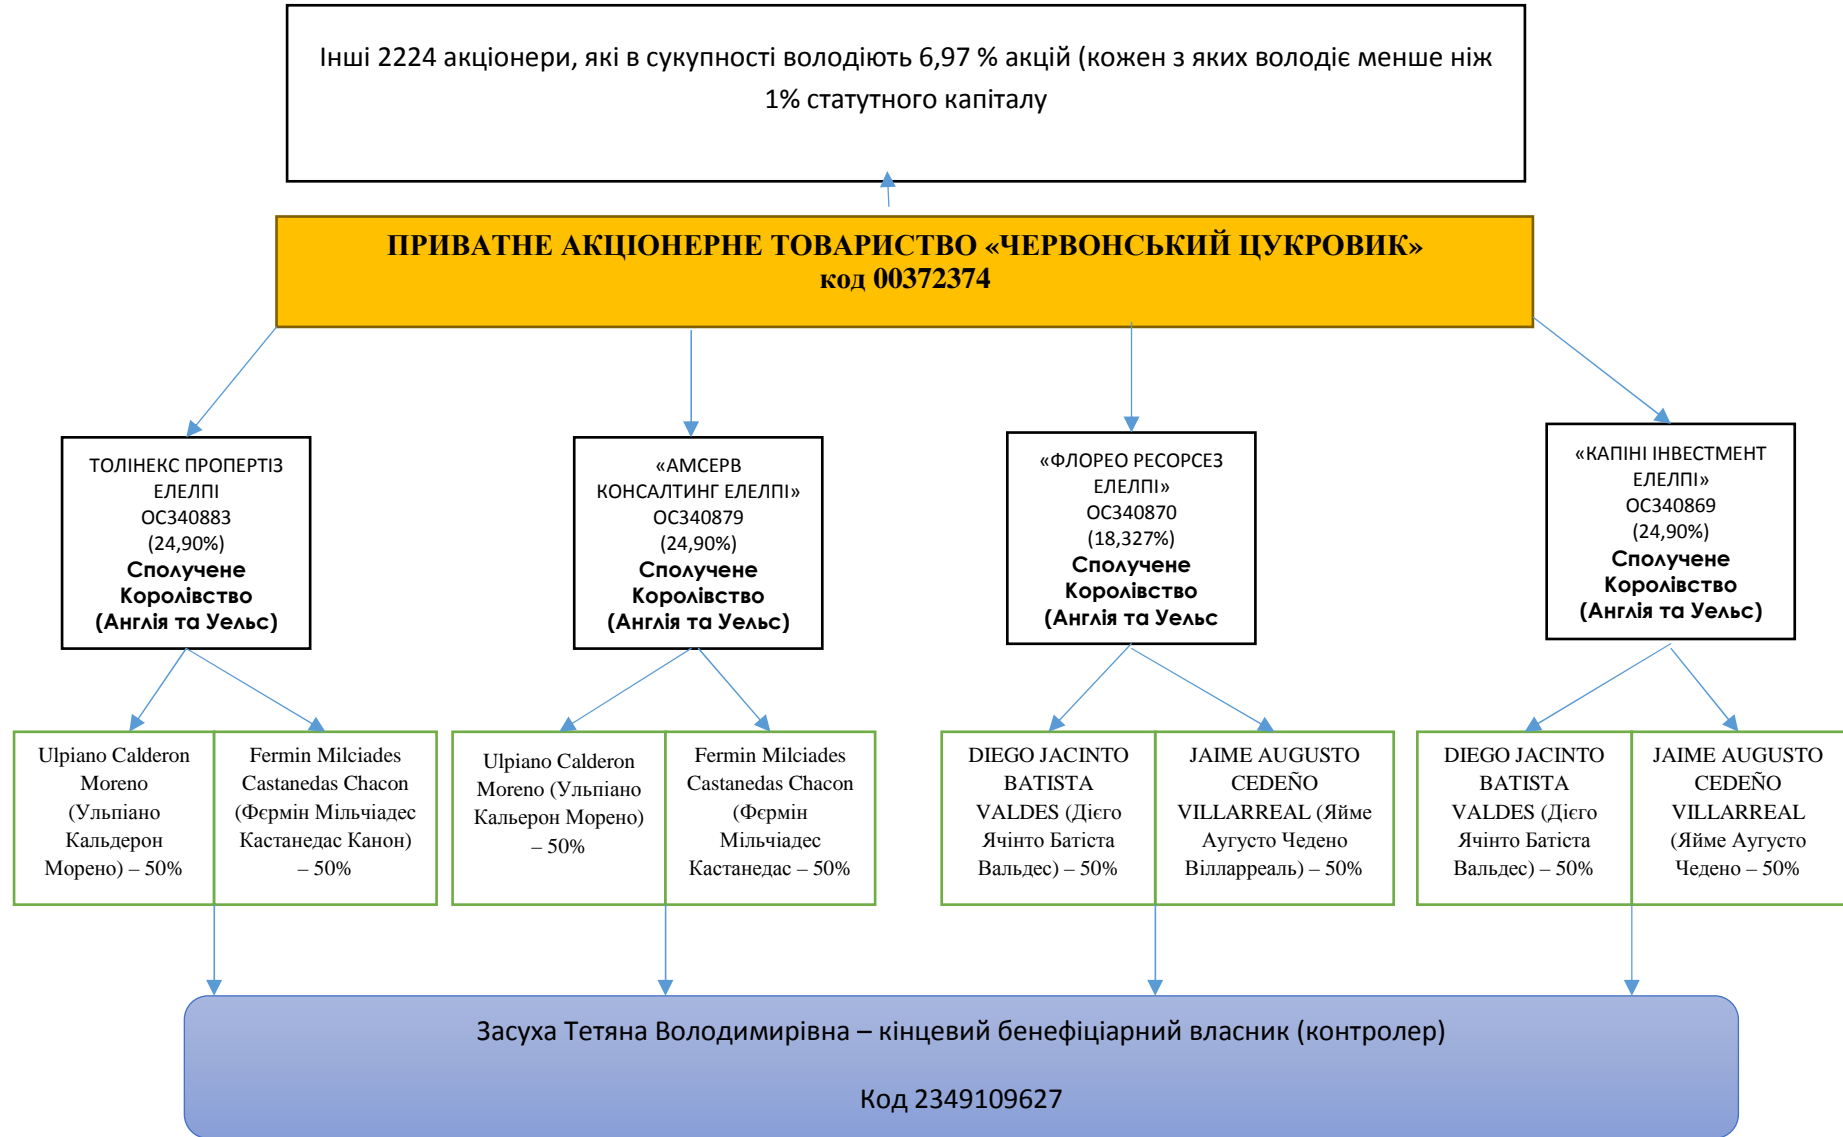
Інші 2224 акціонери, які в сукупності володіють 6,97 % акцій (кожен з яких володіє менше ніж 1% статутного капіталу

ПРИВАТНЕ АКЦІОНЕРНЕ ТОВАРИСТВО «ЧЕРВОНСЬКИЙ ЦУКРОВИК»
код 00372374

ТОЛІНЕКС ПРОПЕРТІЗ ЕЛЕЛПІ
ОС340883
(24,90%)
Сполучене Королівство (Англія та Уельс)

«АМСЕРВ КОНСАЛТИНГ ЕЛЕЛПІ»
ОС340879
(24,90%)
Сполучене Королівство (Англія та Уельс)

«ФЛОРЕО РЕСОРСЕЗ ЕЛЕЛПІ»
ОС340870
(18,327%)
Сполучене Королівство (Англія та Уельс

«КАПІНІ ІНВЕСТМЕНТ ЕЛЕЛПІ»
ОС340869
(24,90%)
Сполучене Королівство (Англія та Уельс)

Ulpiano Calderon Moreno (Ульпіано Кальдерон Морено) – 50%

Fermin Milciades Castanedas Chacon (Фермін Мільчіадес Кастанедас Канон) – 50%

Ulpiano Calderon Moreno (Ульпіано Кальперон Морено) – 50%

Fermin Milciades Castanedas Chacon (Фермін Мільчіадес Кастанедас – 50%

DIEGO JACINTO BATISTA VALDES (Дієго Ячінто Батіста Вальдес) – 50%

JAIME AUGUSTO CEDEÑO VILLARREAL (Яйме Аугусто Чедено Вілларреаль) – 50%

DIEGO JACINTO BATISTA VALDES (Дієго Ячінто Батіста Вальдес) – 50%

JAIME AUGUSTO CEDEÑO VILLARREAL (Яйме Аугусто Чедено – 50%

Засуха Тетяна Володимирівна – кінцевий бенефіціарний власник (контролер)

Код 2349109627